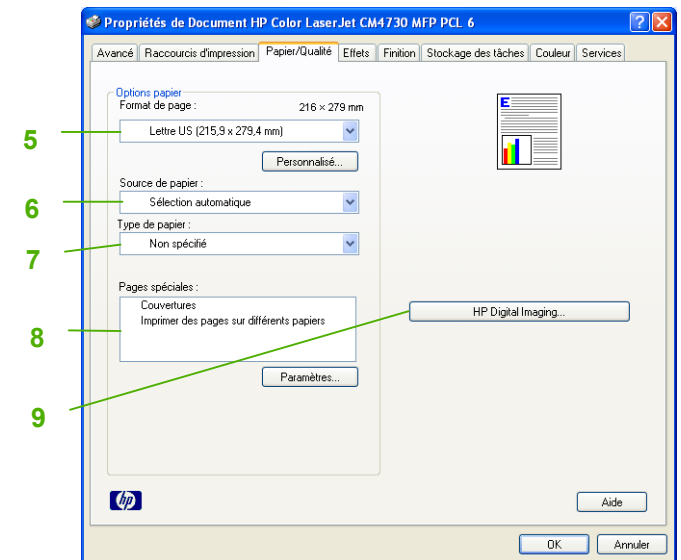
Propriétés de Document HP Color LaserJet CM4730 MFP PCL 6

Avancé | Raccourcis d'impression | Papier/Qualité | Effets | Finition | Stockage des tâches | Couleur | Services

Options papier
Format de page : 216 × 279 mm
Lettre US (215,9 x 279,4 mm)
Personnalisé...
Source de papier :
Sélection automatique
Type de papier :
Non spécifié
Pages spéciales :
Couvertures
Imprimer des pages sur différents papiers
Paramètres...
HP Digital Imaging...

5
6
7
8
9

hp
Aide
OK
Annuler